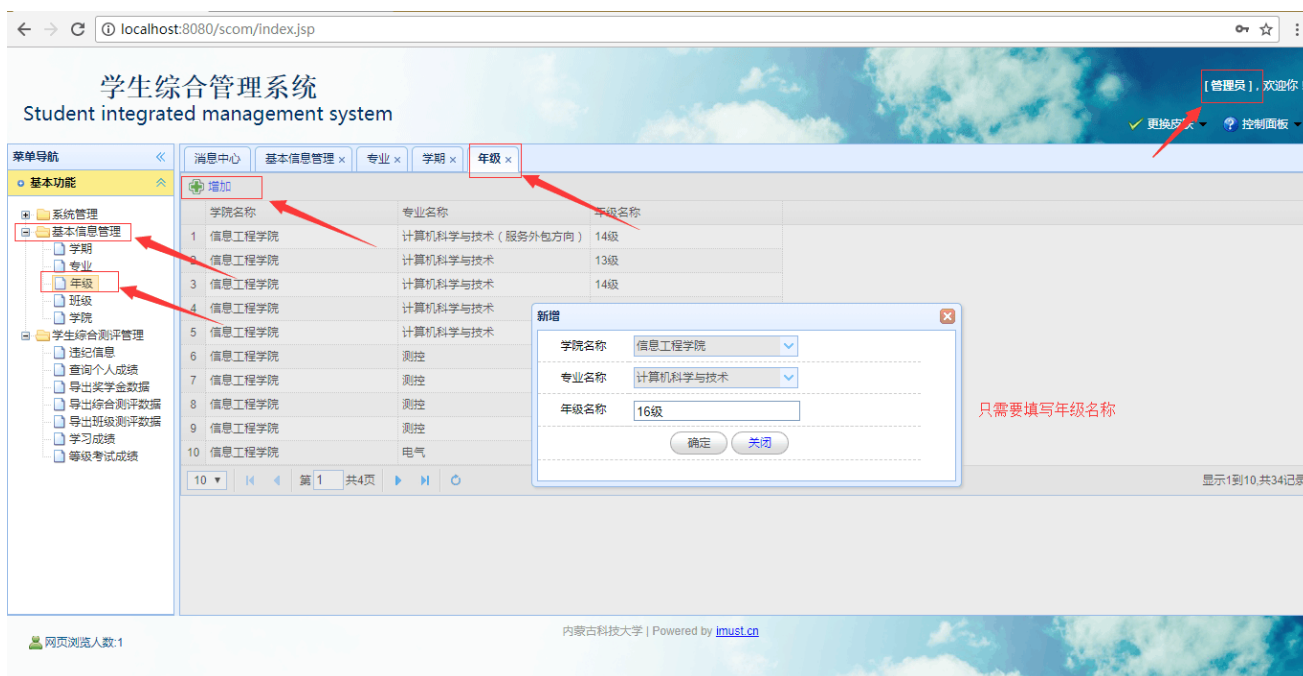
localhost:8080/scom/index.jsp

学生综合管理系统
Student integrated management system

[管理员]，欢迎你

更换皮肤 控制面板

菜单导航
基本功能

系统管理
基本信息管理
学期
专业
年级
班级
学院
学生综合测评管理
违纪信息
查询个人成绩
导出奖学金数据
导出综合测评数据
导出班级测评数据
学习成绩
等级考试成绩

消息中心 基本信息管理 × 专业 × 学期 × 年级 ×

增加

| | 学院名称 | 专业名称 | 年级名称 |
|---|---|---|---|
| 1 | 信息工程学院 | 计算机科学与技术（服务外包方向） | 14级 |
| 2 | 信息工程学院 | 计算机科学与技术 | 13级 |
| 3 | 信息工程学院 | 计算机科学与技术 | 14级 |
| 4 | 信息工程学院 | 计算机科学与技术 | |
| 5 | 信息工程学院 | 计算机科学与技术 | |
| 6 | 信息工程学院 | 测控 | |
| 7 | 信息工程学院 | 测控 | |
| 8 | 信息工程学院 | 测控 | |
| 9 | 信息工程学院 | 测控 | |
| 10 | 信息工程学院 | 电气 | |

10 第 1 共4页

显示1到10,共34记录

新增
学院名称 信息工程学院
专业名称 计算机科学与技术
年级名称 16级
确定 关闭

只需要填写年级名称

网页浏览人数:1

内蒙古科技大学 | Powered by imust.cn